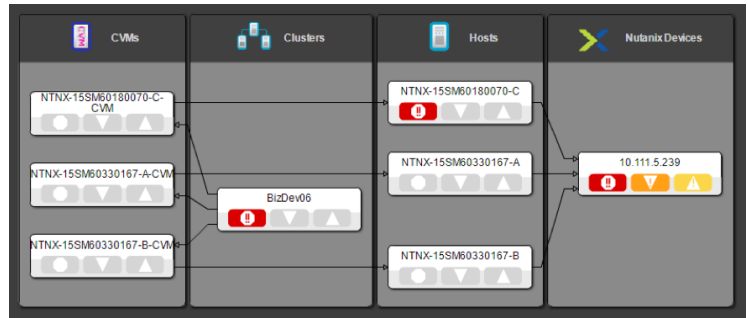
CVMs

Clusters

Hosts

Nutanix Devices

NTNX-15SM60180070-C-CVM

NTNX-15SM60330167-A-CVM

NTNX-15SM60330167-B-CVM

BizDev06

NTNX-15SM60180070-C

NTNX-15SM60330167-A

NTNX-15SM60330167-B

10.111.5.239